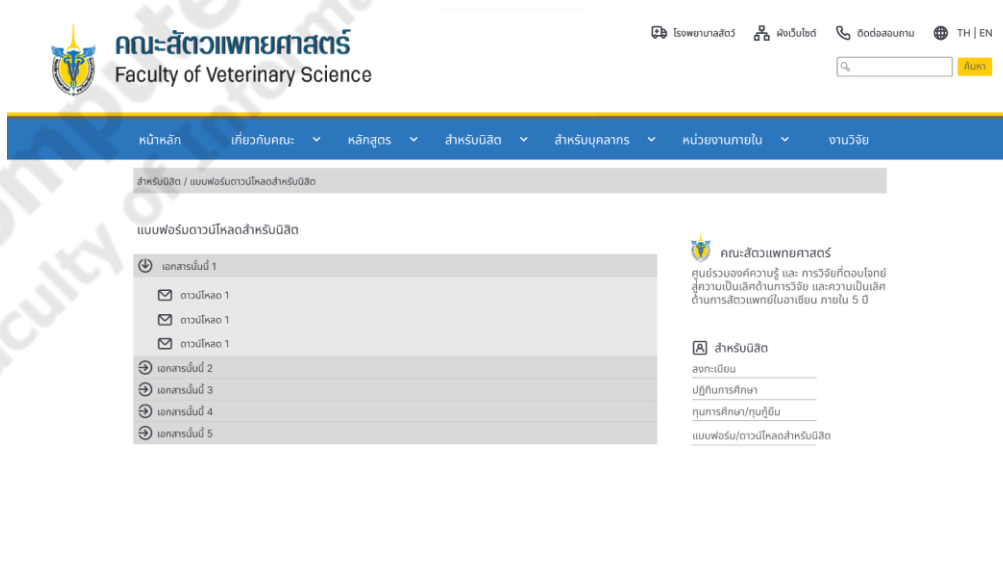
คณะสัตวแพทยศาสตร์
Faculty of Veterinary Science

โรงพยาบาลสัตว์ ผังเว็บไซต์ ติดต่อสอบถาม TH | EN

ค้นหา

หน้าหลัก เกี่ยวกับคณะ หลักสูตร สำหรับนิสิต สำหรับบุคลากร หน่วยงานภายใน งานวิจัย

สำหรับนิสิต / แบบฟอร์มดาวน์โหลดสำหรับนิสิต

แบบฟอร์มดาวน์โหลดสำหรับนิสิต

เอกสารชิ้นที่ 1
ดาวน์โหลด 1
ดาวน์โหลด 1
ดาวน์โหลด 1
เอกสารชิ้นที่ 2
เอกสารชิ้นที่ 3
เอกสารชิ้นที่ 4
เอกสารชิ้นที่ 5

คณะสัตวแพทยศาสตร์
ศูนย์รวมองค์ความรู้ และ การวิจัยที่ตอบโจทย์สู่ความเป็นเลิศด้านการวิจัย และความเป็นเลิศด้านการสัตวแพทย์ในอาเซียน ภายใน 5 ปี

สำหรับนิสิต
ลงทะเบียน
ปฏิทินการศึกษา
ทุนการศึกษา/ทุนกู้ยืม
แบบฟอร์ม/ดาวน์โหลดสำหรับนิสิต